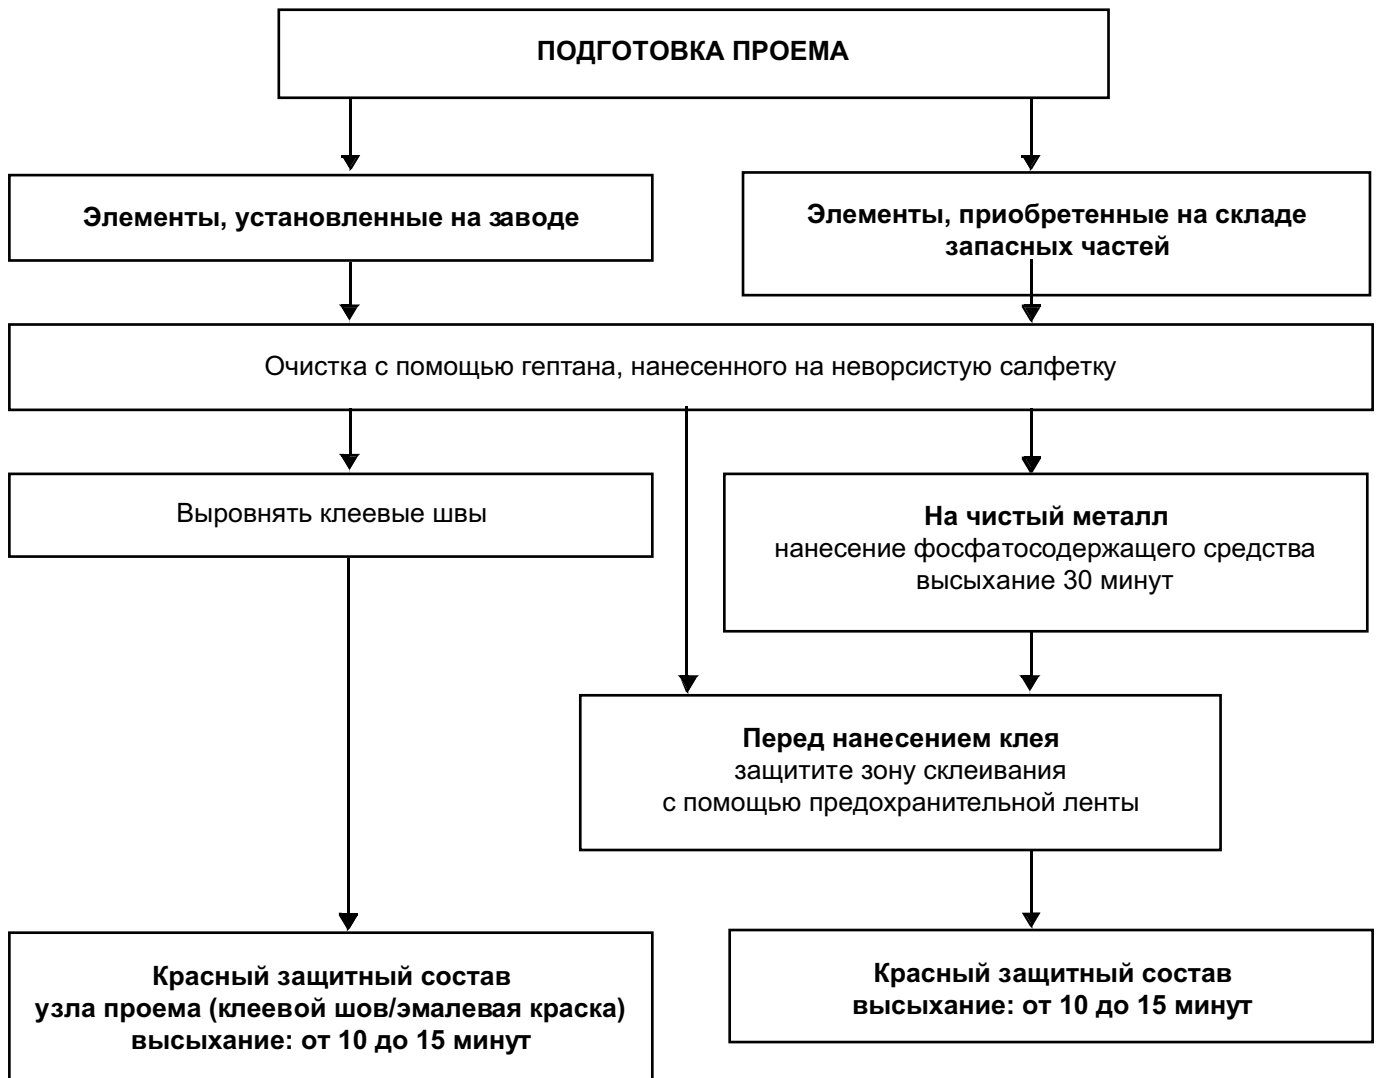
ПОДГОТОВКА ПРОЕМА

Элементы, установленные на заводе

Элементы, приобретенные на складе запасных частей

Очистка с помощью гептана, нанесенного на неворсистую салфетку

Выровнять клеевые швы

На чистый металл
нанесение фосфатосодержащего средства
высыхание 30 минут

Перед нанесением клея
защитите зону склеивания
с помощью предохранительной ленты

Красный защитный состав
узла проема (клеевой шов/эмалевая краска)
высыхание: от 10 до 15 минут

Красный защитный состав
высыхание: от 10 до 15 минут